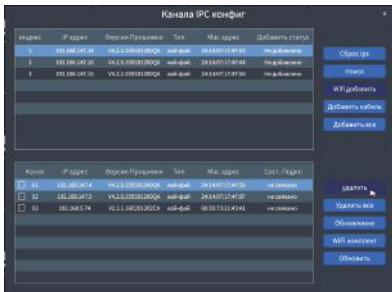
Канала IPC конфиг

| индекс | IP адрес | Версия Прошивки | Тип | Mac адрес | Добавить статус |
|---|---|---|---|---|---|
| 1 | 192.168.147.14 | V4.2.1.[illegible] | вай-фай | 24:14:07:17:47:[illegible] | Не добавлено |
| 2 | 192.168.147.15 | V4.2.1.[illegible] | вай-фай | 24:14:07:17:47:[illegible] | Не добавлено |
| 3 | 192.168.147.16 | V4.2.1.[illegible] | вай-фай | 24:14:07:17:47:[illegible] | Не добавлено |

Сброс ipc
Поиск
WiFi добавить
Добавить кабель
Добавить все

| Канал | IP адрес | Версия Прошивки | Тип | Mac адрес | Сост. Подкл |
|---|---|---|---|---|---|
| 01 | 192.168.147.4 | V4.2.1.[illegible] | вай-фай | 24:14:07:17:47:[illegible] | не связано |
| 02 | 192.168.147.5 | V4.2.1.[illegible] | вай-фай | 24:14:07:17:47:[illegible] | не связано |
| 03 | 192.168.1.74 | V2.2.1.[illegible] | вай-фай | 00:33:73:21:43:41 | не связано |

Удалить
Удалить все
Обновление
WiFi конфигент
Обновить